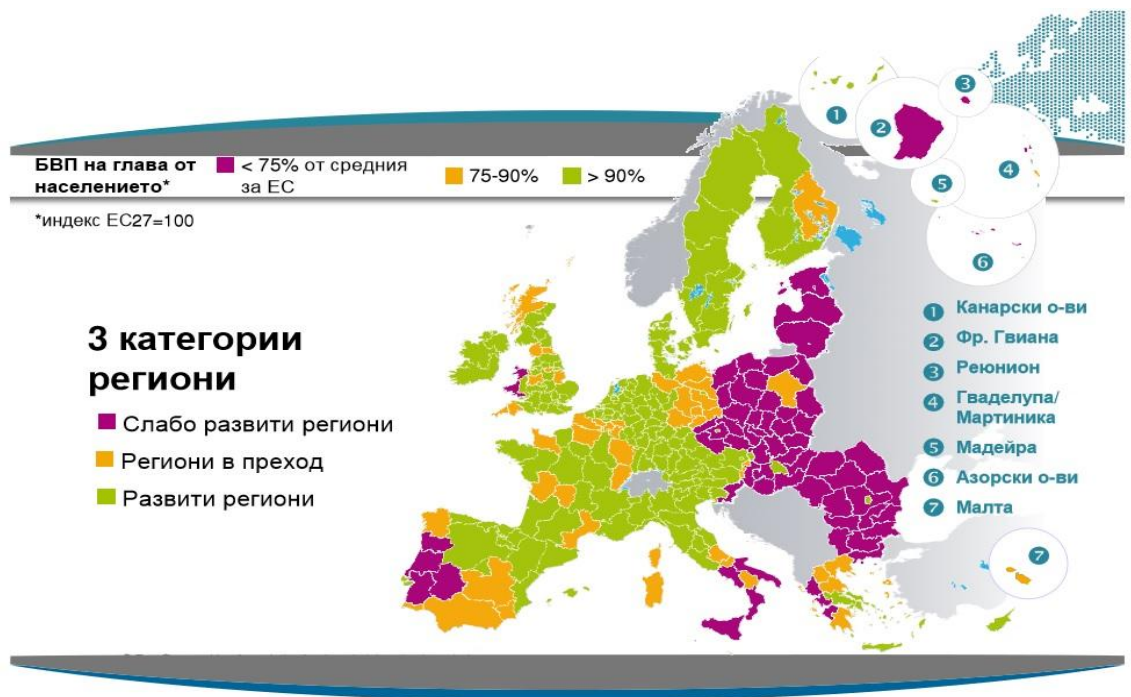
БВП на глава от населението* < 75% от средния за ЕС 75-90% > 90%

*индекс ЕС27=100

3 категории региони

Слабо развити региони

Региони в преход

Развити региони

1 Канарски о-ви
2 Фр. Гвиана
3 Реюнион
4 Гваделупа/ Мартиника
5 Мадейра
6 Азорски о-ви
7 Малта

1
2
3
4
5
6
7